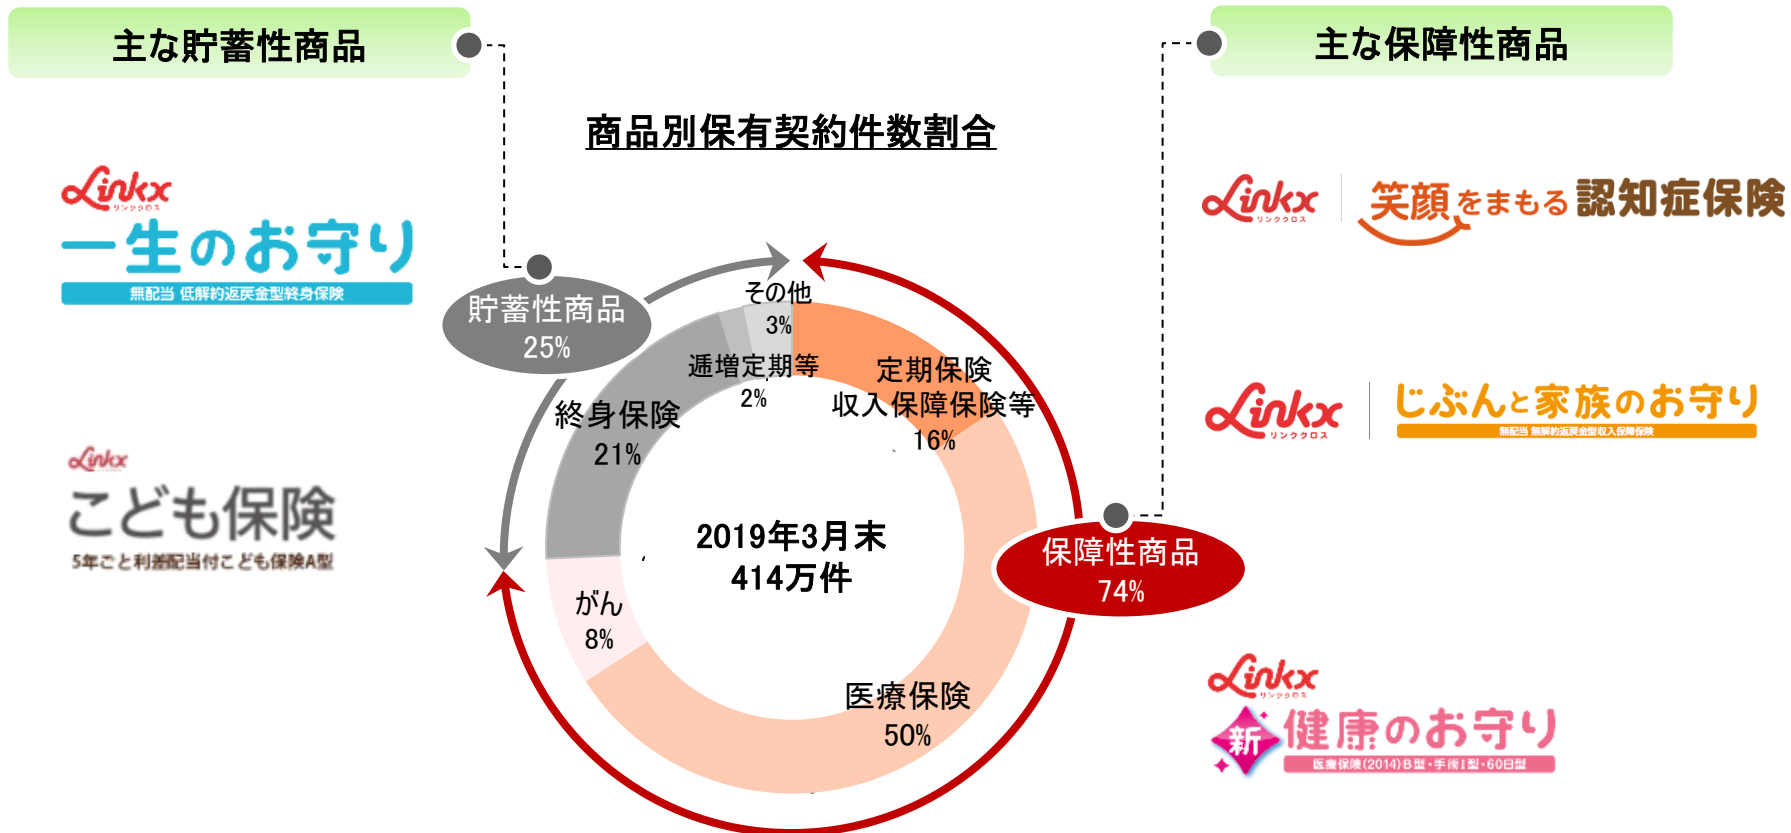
主な貯蓄性商品

主な保障性商品

商品別保有契約件数割合

Linkx リンククロス
一生のお守り
無配当 低解約返戻金型終身保険

Linkx
こども保険
5年ごと利差配当付こども保険A型

Linkx リンククロス
笑顔をまもる認知症保険

Linkx リンククロス
じぶんと家族のお守り
無配当 無解約返戻金型収入保障保険

Linkx リンククロス
新 健康のお守り
医療保険(2014)B型・手術I型・60日型

貯蓄性商品
25%

その他
3%

逓増定期等
2%

定期保険
収入保障保険等
16%

終身保険
21%

2019年3月末
414万件

保障性商品
74%

がん
8%

医療保険
50%